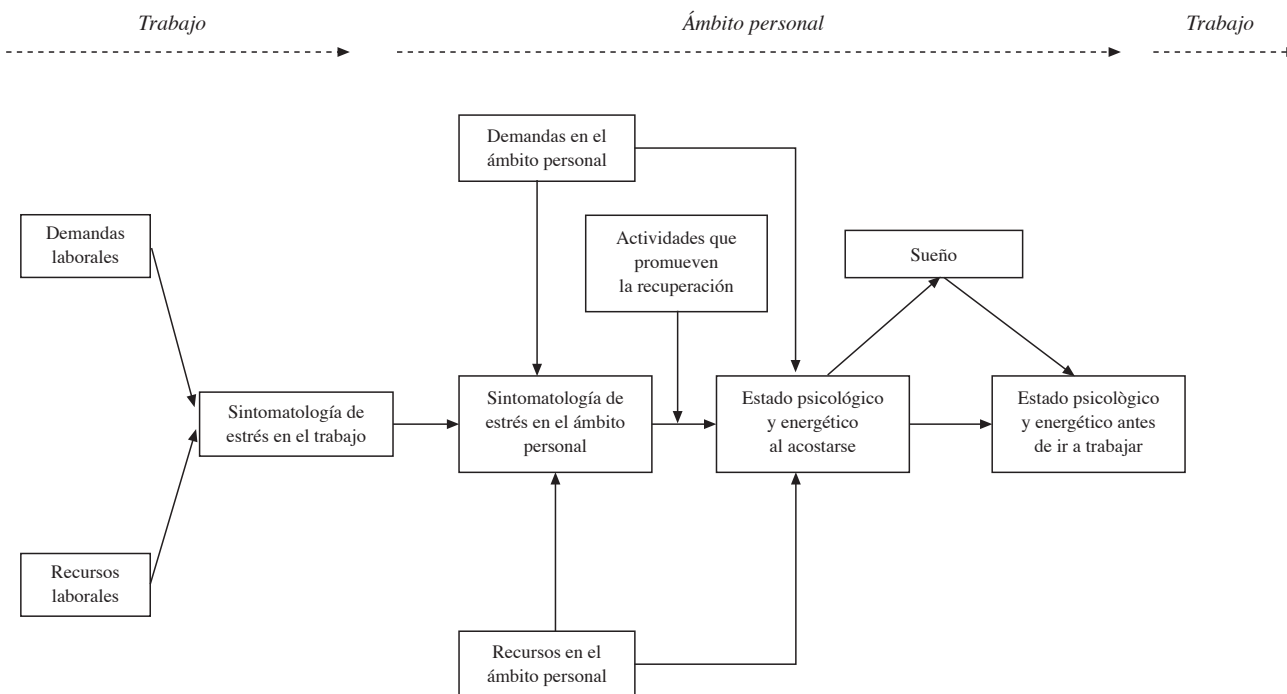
Trabajo

Ámbito personal

Trabajo

Demandas en el ámbito personal

Demandas laborales

Actividades que promueven la recuperación

Sueño

Sintomatología de estrés en el trabajo

Sintomatología de estrés en el ámbito personal

Estado psicológico y energético al acostarse

Estado psicològico y energético antes de ir a trabajar

Recursos laborales

Recursos en el ámbito personal